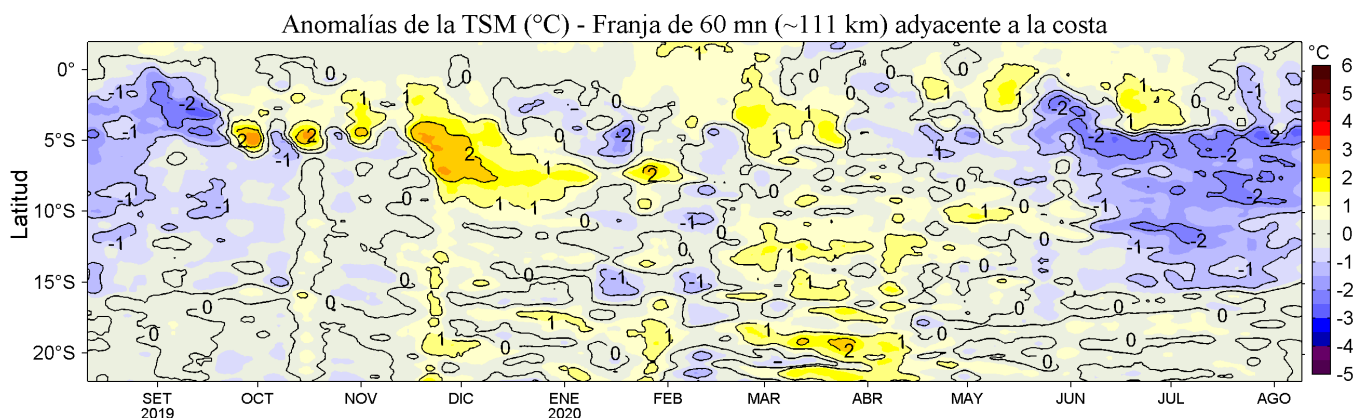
Anomalías de la TSM (°C) - Franja de 60 mn (~111 km) adyacente a la costa

Latitud

0°
5°S
10°S
15°S
20°S

SET 2019
OCT
NOV
DIC
ENE 2020
FEB
MAR
ABR
MAY
JUN
JUL
AGO

°C
6
5
4
3
2
1
0
-1
-2
-3
-4
-5

-1
-2
-1
-1
-1
2
2
-1
1
1
1
2
0
0
0
-1
-2
1
1
2
0
1
1
-1
-1
-1
0
0
0
1
1
2
1
0
0
1
1
0
-1
-2
-1
-2
-2
-2
-1
-2
-1
0
0
1
1
0
0
0
-1
-1
0
0
1
0
-1
0
0
0
0
1
1
2
1
0
0
0
0
0
0